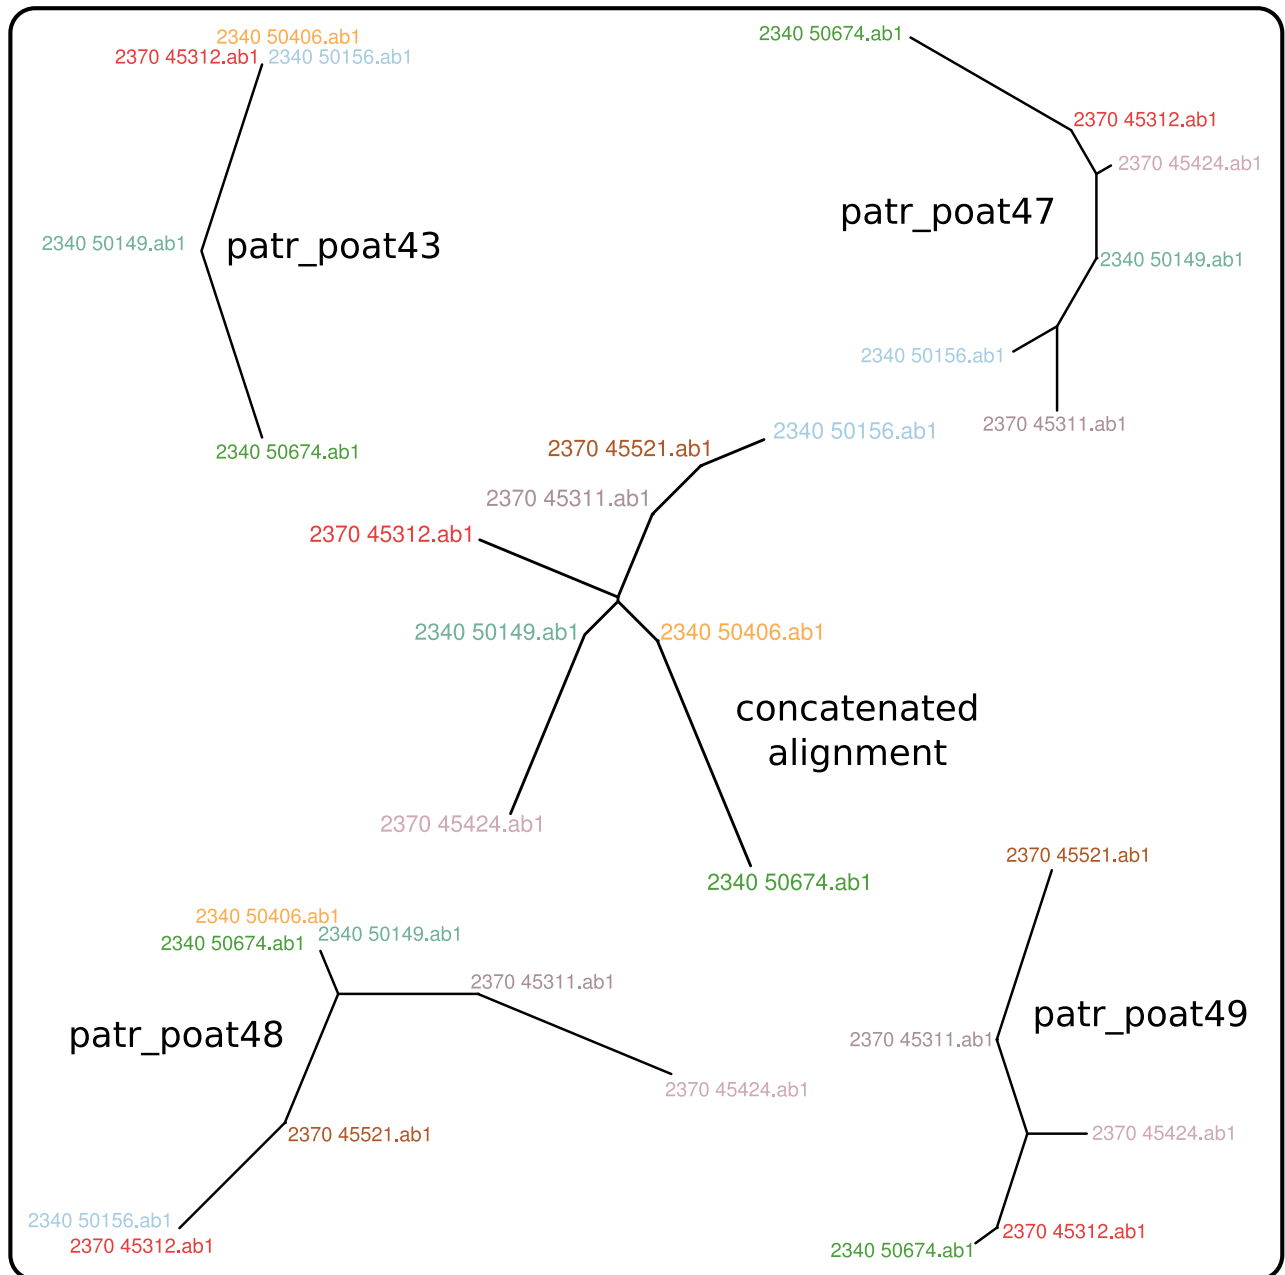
2340 50406.ab1
2370 45312.ab1 2340 50156.ab1
2340 50149.ab1
patr_poat43
2340 50674.ab1

2340 50674.ab1
2370 45312.ab1
2370 45424.ab1
patr_poat47
2340 50149.ab1
2340 50156.ab1
2370 45311.ab1

2370 45521.ab1
2340 50156.ab1
2370 45311.ab1
2370 45312.ab1
2340 50149.ab1
2340 50406.ab1
concatenated alignment
2370 45424.ab1
2340 50674.ab1

2340 50406.ab1
2340 50674.ab1
2340 50149.ab1
2370 45311.ab1
patr_poat48
2370 45424.ab1
2370 45521.ab1
2340 50156.ab1
2370 45312.ab1

2370 45521.ab1
2370 45311.ab1
patr_poat49
2370 45424.ab1
2370 45312.ab1
2340 50674.ab1